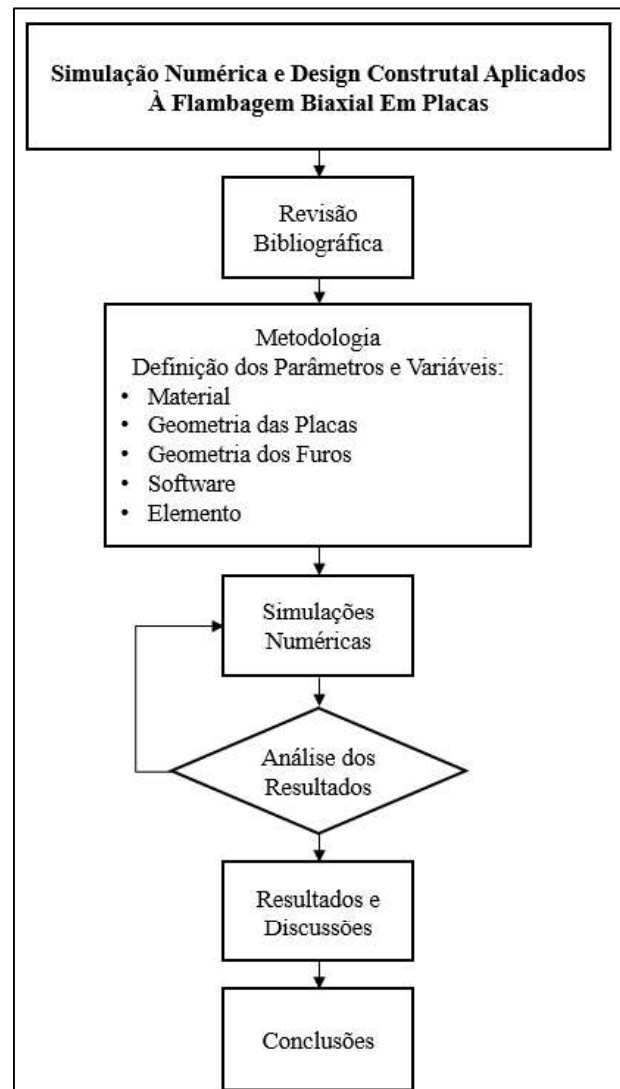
Simulação Numérica e Design Construtal Aplicados À Flambagem Biaxial Em Placas

Revisão Bibliográfica

Metodologia
Definição dos Parâmetros e Variáveis:
• Material
• Geometria das Placas
• Geometria dos Furos
• Software
• Elemento

Simulações Numéricas

Análise dos Resultados

Resultados e Discussões

Conclusões